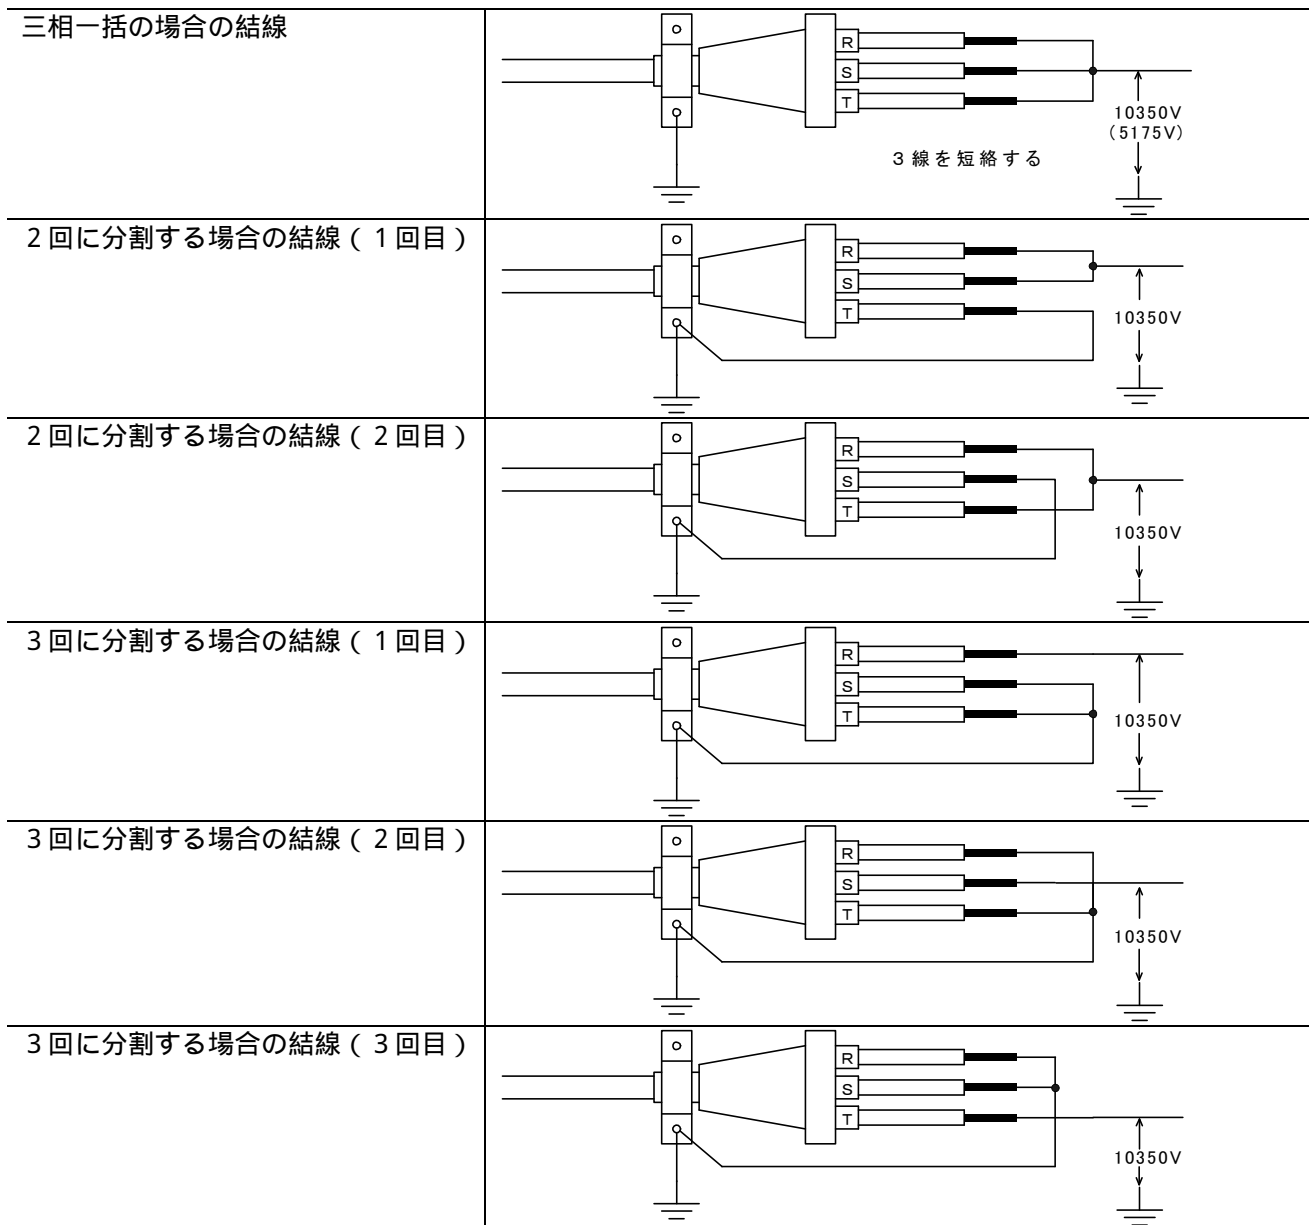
| | |
|---|---|
| 三相一括の場合の結線 | R S T 10350V (5175V) 3線を短絡する |
| 2回に分割する場合の結線（1回目） | R S T 10350V |
| 2回に分割する場合の結線（2回目） | R S T 10350V |
| 3回に分割する場合の結線（1回目） | R S T 10350V |
| 3回に分割する場合の結線（2回目） | R S T 10350V |
| 3回に分割する場合の結線（3回目） | R S T 10350V |